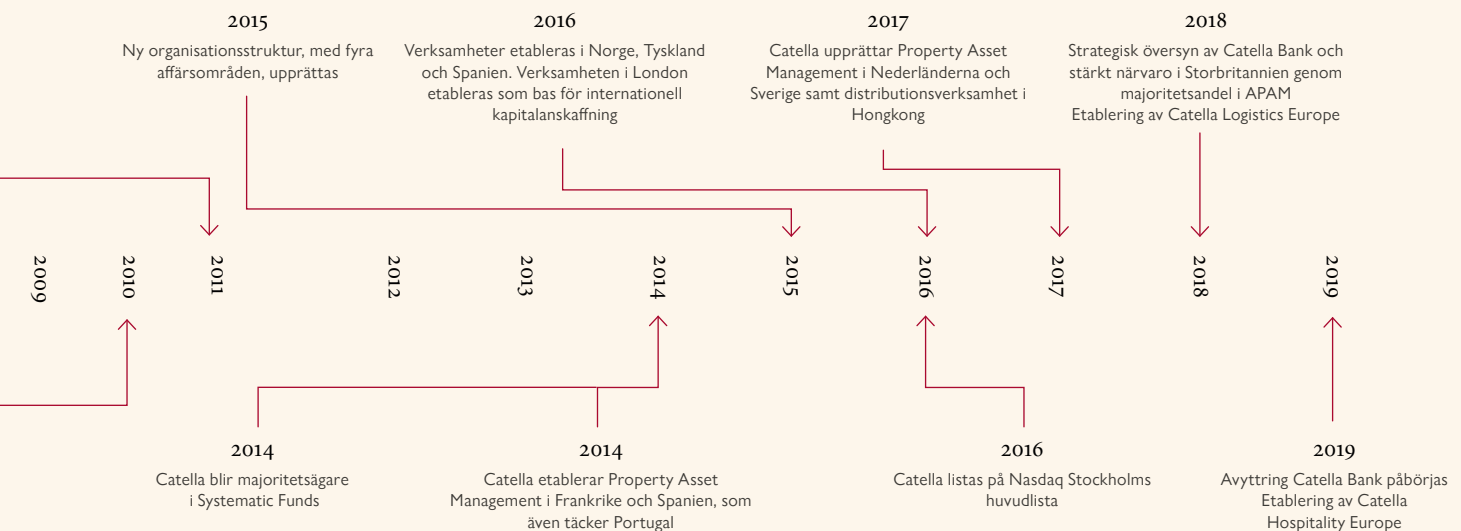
2015
Ny organisationsstruktur, med fyra affärsområden, upprättas

2016
Verksamheter etableras i Norge, Tyskland och Spanien. Verksamheten i London etableras som bas för internationell kapitalanskaffning

2017
Catella upprättar Property Asset Management i Nederländerna och Sverige samt distributionsverksamhet i Hongkong

2018
Strategisk översyn av Catella Bank och stärkt närvaro i Storbritannien genom majoritetsandel i APAM
Etablering av Catella Logistics Europe

2009

2010

2011

2012

2013

2014

2015

2016

2017

2018

2019

2014
Catella blir majoritetsägare i Systematic Funds

2014
Catella etablerar Property Asset Management i Frankrike och Spanien, som även täcker Portugal

2016
Catella listas på Nasdaq Stockholms huvudlista

2019
Avyttring Catella Bank påbörjas
Etablering av Catella Hospitality Europe